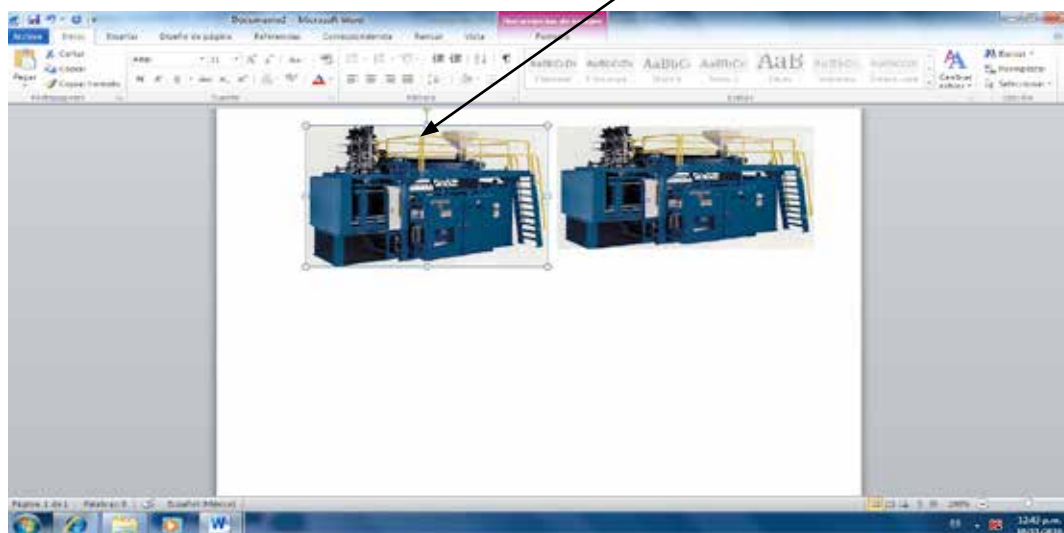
Documento1 - Microsoft Word

Herramientas de imagen

Archivo Inicio Insertar Diseño de página Referencias Correspondencia Revisar Vista Formato

Cortar Copiar Copiar formato Pegar Portapapeles

Arial 11 Fuente

Párrafo

AaBbCcDc AaBbCcDc AaBbCc AaBbCc AaB AaBbCcD AaBbCcDc

Estilos

Cambiar estilos

Buscar Reemplazar Seleccionar Edición

Página: 1 de 1 Palabras: 0 Español (México)

100%

12:42 p.m.